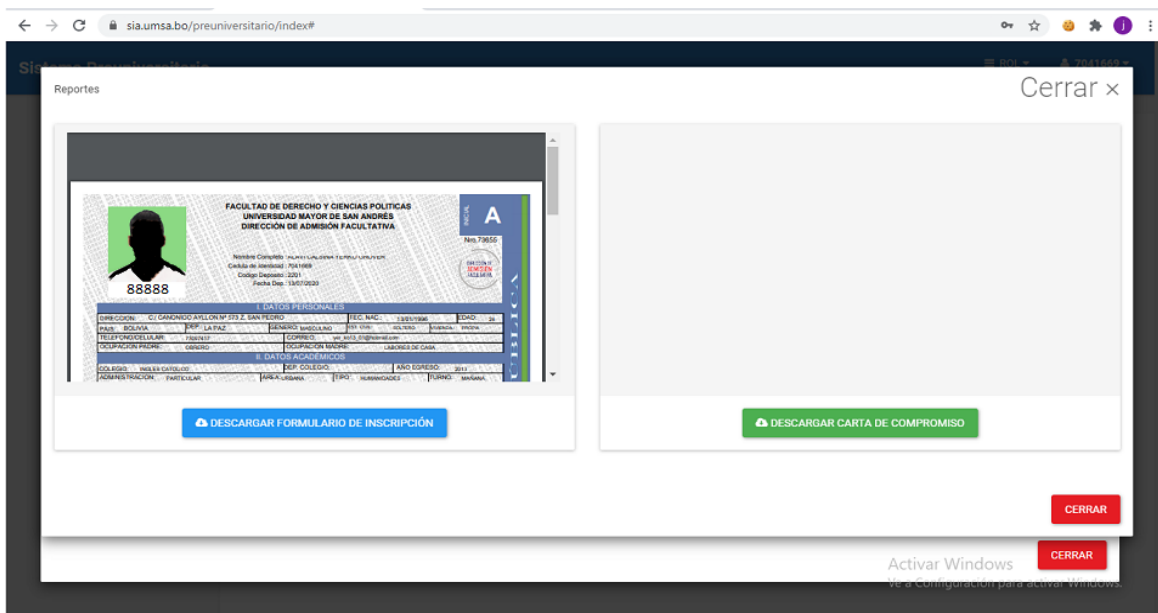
sia.umsa.bo/preuniversitario/index#

Sistema Preuniversitario

ROL

7041669

Reportes

Cerrar ×

FACULTAD DE DERECHO Y CIENCIAS POLITICAS
UNIVERSIDAD MAYOR DE SAN ANDRÉS
DIRECCIÓN DE ADMISIÓN FACULTATIVA

A

Nro.79656

88888

Nombre Completo: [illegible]
Cedula de Identidad: 7041669
Codigo Deposito: 3201
Fecha Dep.: 13/07/2020

I. DATOS PERSONALES

| DIRECCION: | C/ CANONIGO AYLLON Nº 573 Z. SAN PEDRO | FEC. NAC.: | 13/01/1996 | EDAD: | 24 |
|---|---|---|---|---|---|
| PAIS: BOLIVIA | DEP.: LA PAZ | GENERO: MASCULINO | EST. CIVIL: SOLTERO | VIVIENDA: PROPIA | |
| TELEFONO/CELULAR: | 73097417 | CORREO: | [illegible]@hotmail.com | | |
| OCUPACION PADRE: | OBRERO | OCUPACION MADRE: | LABORES DE CASA | | |

II. DATOS ACADÉMICOS

| COLEGIO: | INGLES CATOLICO | DEP. COLEGIO: | | AÑO EGRESO: | 2013 |
|---|---|---|---|---|---|
| ADMINISTRACION: | PARTICULAR | AREA: URBANA | TIPO: HUMANIDADES | TURNO: | MAÑANA |

DESCARGAR FORMULARIO DE INSCRIPCIÓN

DESCARGAR CARTA DE COMPROMISO

CERRAR

CERRAR

Activar Windows
Ve a Configuración para activar Windows.